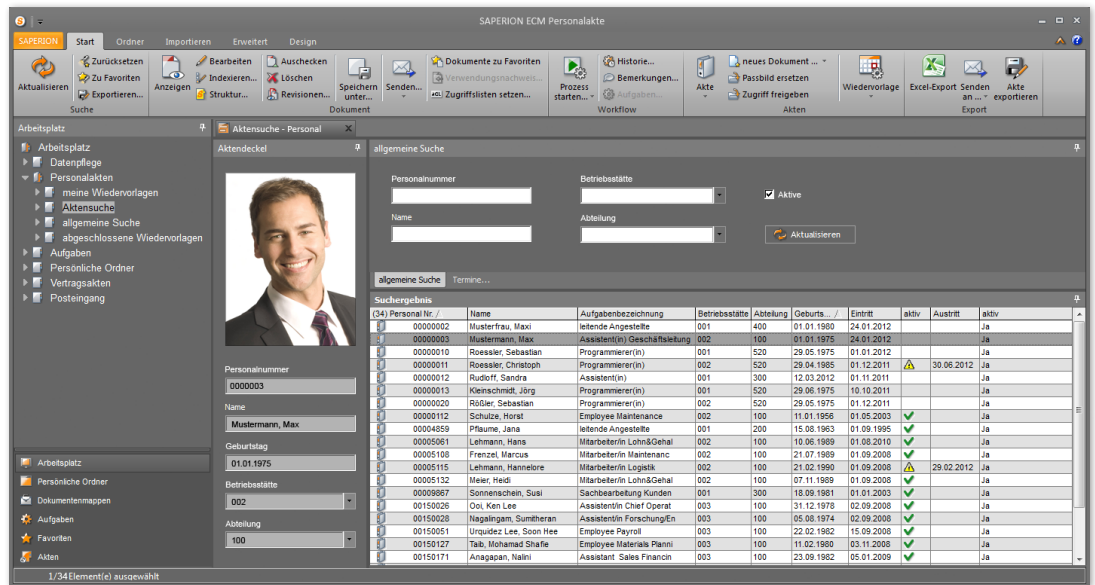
SAPERION ECM Personalakte

SAPERION Start Ordner Importieren Erweitert Design

Aktualisieren Zurücksetzen Zu Favoriten Exportieren... Suche

Anzeigen Bearbeiten Indexieren... Struktur... Auschecken Löschen Revisionen... Speichern unter... Senden... Dokument

Dokumente zu Favoriten Verwendungsnachweis... Zugriffslisten setzen...

Prozess starten... Historie... Bemerkungen... Aufgaben... Workflow

Akte neues Dokument ... Passbild ersetzen Zugriff freigeben Akten

Wiedervorlage Excel-Export Senden an ... Akte exportieren Export

Arbeitsplatz
Arbeitsplatz
Datenpflege
Personalakten
meine Wiedervorlagen
Aktensuche
allgemeine Suche
abgeschlossene Wiedervorlagen
Aufgaben
Persönliche Ordner
Vertragsakten
Posteingang

Arbeitsplatz
Persönliche Ordner
Dokumentenmappen
Aufgaben
Favoriten
Akten

Aktensuche - Personal

Aktendeckel
Personalnummer
0000003
Name
Mustermann, Max
Geburtstag
01.01.1975
Betriebsstätte
002
Abteilung
100

allgemeine Suche
Personalnummer
Betriebsstätte
Aktive
Name
Abteilung
Aktualisieren

allgemeine Suche Termine...

Suchergebnis

| (34) Personal Nr. | Name | Aufgabenbezeichnung | Betriebsstätte | Abteilung | Geburts... | Eintritt | aktiv | Austritt | aktiv |
|---|---|---|---|---|---|---|---|---|---|
| 00000002 | Musterfrau, Maxi | leitende Angestellte | 001 | 400 | 01.01.1980 | 24.01.2012 | | | Ja |
| 00000003 | Mustermann, Max | Assistent(in) Geschäftsleitung | 002 | 100 | 01.01.1975 | 24.01.2012 | | | Ja |
| 00000010 | Roessler, Sebastian | Programmierer(in) | 001 | 520 | 29.05.1975 | 01.01.2012 | | | Ja |
| 00000011 | Roessler, Christoph | Programmierer(in) | 002 | 520 | 29.04.1985 | 01.12.2011 | | 30.06.2012 | Ja |
| 00000012 | Rudloff, Sandra | Assistent(in) | 001 | 300 | 12.03.2012 | 01.11.2011 | | | Ja |
| 00000013 | Kleinschmidt, Jörg | Programmierer(in) | 001 | 520 | 29.06.1975 | 10.10.2011 | | | Ja |
| 00000020 | Rößler, Sebastian | Programmierer(in) | 002 | 520 | 29.05.1975 | 01.11.2011 | | | Ja |
| 00000112 | Schulze, Horst | Employee Maintenance | 002 | 100 | 11.01.1956 | 01.05.2003 | | | Ja |
| 00004859 | Pflaume, Jana | leitende Angestellte | 001 | 200 | 15.08.1963 | 01.09.1995 | | | Ja |
| 00005061 | Lehmann, Hans | Mitarbeiter/in Lohn&Gehal | 002 | 100 | 10.06.1989 | 01.08.2010 | | | Ja |
| 00005108 | Frenzel, Marcus | Mitarbeiter/in Maintenanc | 002 | 100 | 21.07.1989 | 01.09.2008 | | | Ja |
| 00005115 | Lehmann, Hannelore | Mitarbeiter/in Logistik | 002 | 100 | 21.02.1990 | 01.09.2008 | | 29.02.2012 | Ja |
| 00005132 | Meier, Heidi | Mitarbeiter/in Lohn&Gehal | 002 | 100 | 07.11.1989 | 01.09.2008 | | | Ja |
| 00009867 | Sonnenschein, Susi | Sachbearbeitung Kunden | 001 | 380 | 18.09.1981 | 01.01.2003 | | | Ja |
| 00150026 | Ooi, Ken Lee | Assistent/in Chief Operat | 003 | 100 | 31.12.1978 | 02.09.2008 | | | Ja |
| 00150028 | Nagalingam, Sumitheran | Assistent/in Forschung/En | 003 | 100 | 05.08.1974 | 02.09.2008 | | | Ja |
| 00150051 | Urquidez Lee, Soon Hee | Employee Payroll | 003 | 100 | 22.02.1982 | 15.09.2008 | | | Ja |
| 00150127 | Taib, Mohamad Shafie | Employee Materials Planni | 003 | 100 | 11.02.1980 | 03.11.2008 | | | Ja |
| 00150171 | Anagapan, Nalini | Assistant Sales Financin | 003 | 100 | 23.09.1982 | 05.01.2009 | | | Ja |

1/34Element(e) ausgewählt